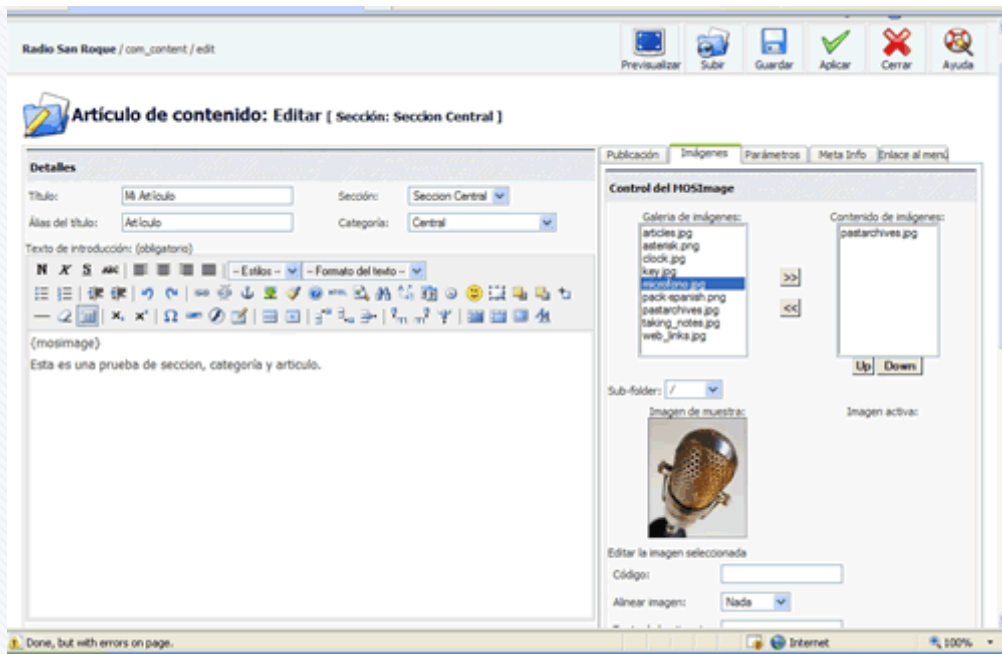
Radio San Roque / com_content / edit

Previsualizar Subir Guardar Aplicar Cerrar Ayuda

Artículo de contenido: Editar [ Sección: Seccion Central ]

Detalles

Título: Mi Artículo
Sección: Seccion Central
Alias del título: Articulo
Categoría: Central
Texto de introducción: (obligatorio)

N X S ABC - Estilos - - Formato del texto -

{mosimage}
Esta es una prueba de seccion, categoría y articulo.

Publicación Imágenes Parámetros Meta Info Enlace al menú

Control del MOSImage

Galería de imágenes:
articles.jpg
asterisk.png
clock.jpg
key.jpg
microfono.jpg
pack-spanish.png
pastarchives.jpg
taking_notes.jpg
web_links.jpg

>>
<<

Contenido de imágenes:
pastarchives.jpg

Up Down

Sub-folder: /

Imagen de muestra:
Imagen activa:

Editar la imagen seleccionada

Código:
Alinear imagen: Nada

Done, but with errors on page.
Internet
100%